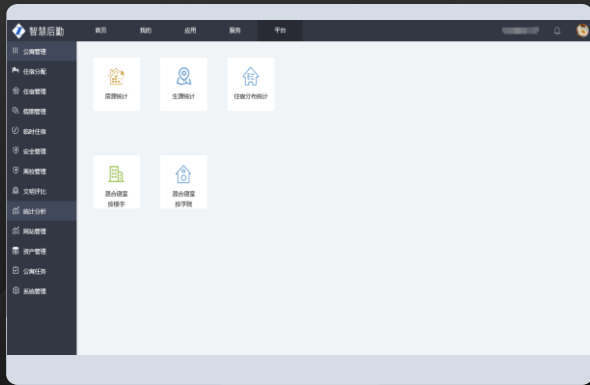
智慧后勤

首页
我的
应用
服务
平台

公寓管理
住宿分配
住宿管理
假期管理
临时任务
安全管理
离校管理
文明评比
统计分析
网站管理
资产管理
公寓任务
系统管理

房源统计
生源统计
住宿分布统计

混合寝室按楼宇
混合寝室按学院